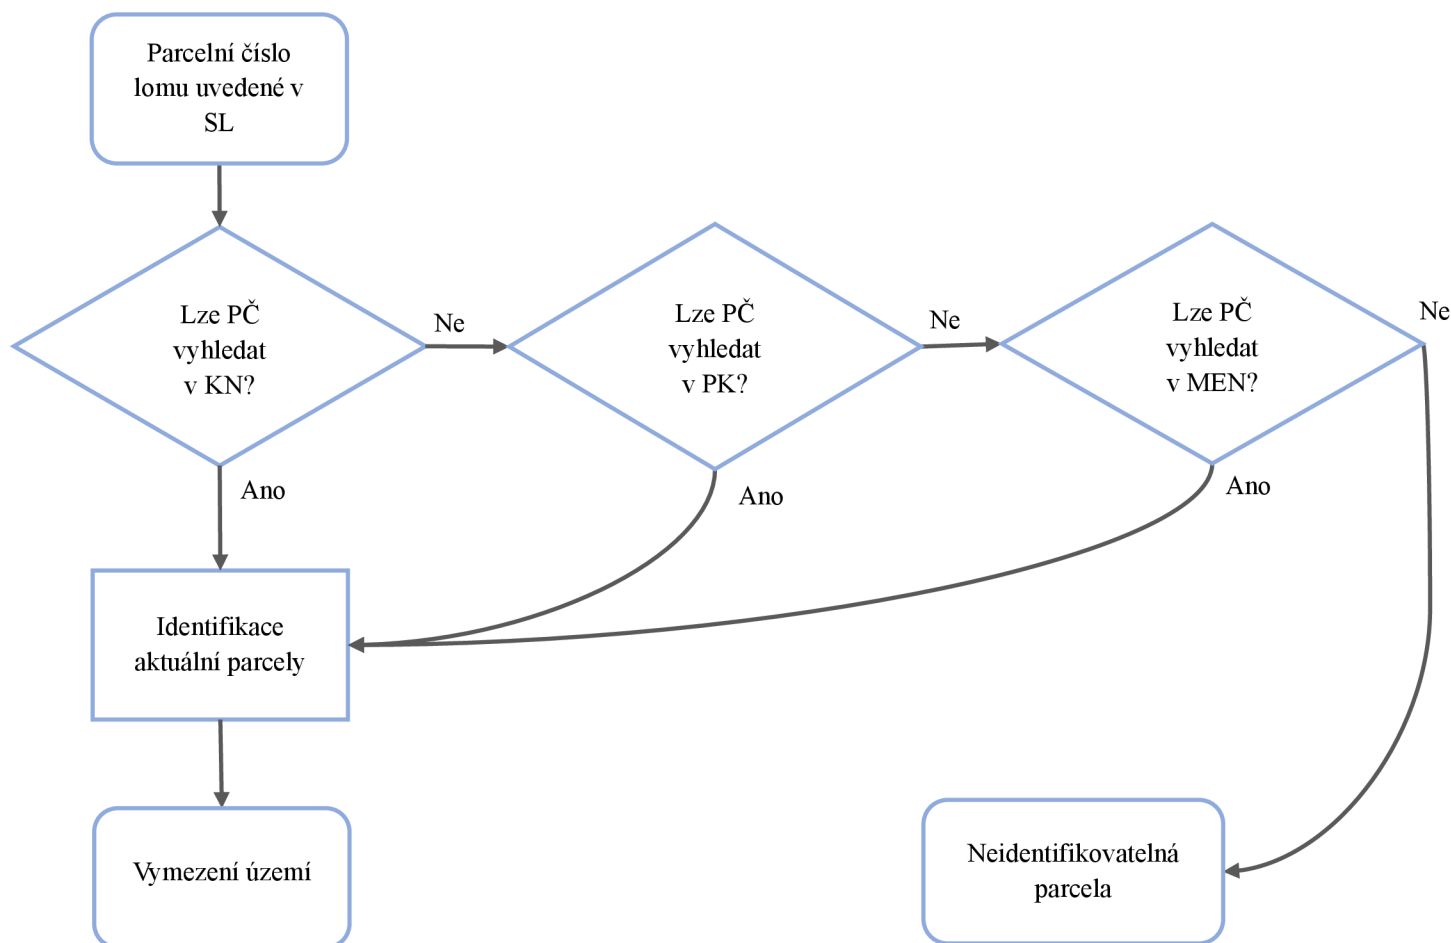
Parcelní číslo lomu uvedené v SL

Lze PČ vyhledat v KN?

Ne

Lze PČ vyhledat v PK?

Ne

Lze PČ vyhledat v MEN?

Ne

Ano

Ano

Ano

Identifikace aktuální parcely

Vymezení území

Neidentifikovatelná parcela